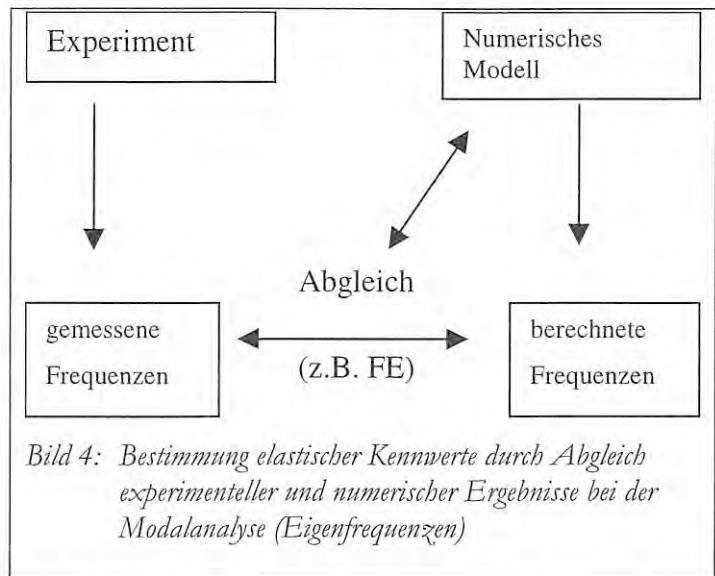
Experiment

Numerisches Modell

Abgleich

gemessene Frequenzen

(z.B. FE)

berechnete Frequenzen

Bild 4: Bestimmung elastischer Kennwerte durch Abgleich experimenteller und numerischer Ergebnisse bei der Modalanalyse (Eigenfrequenzen)